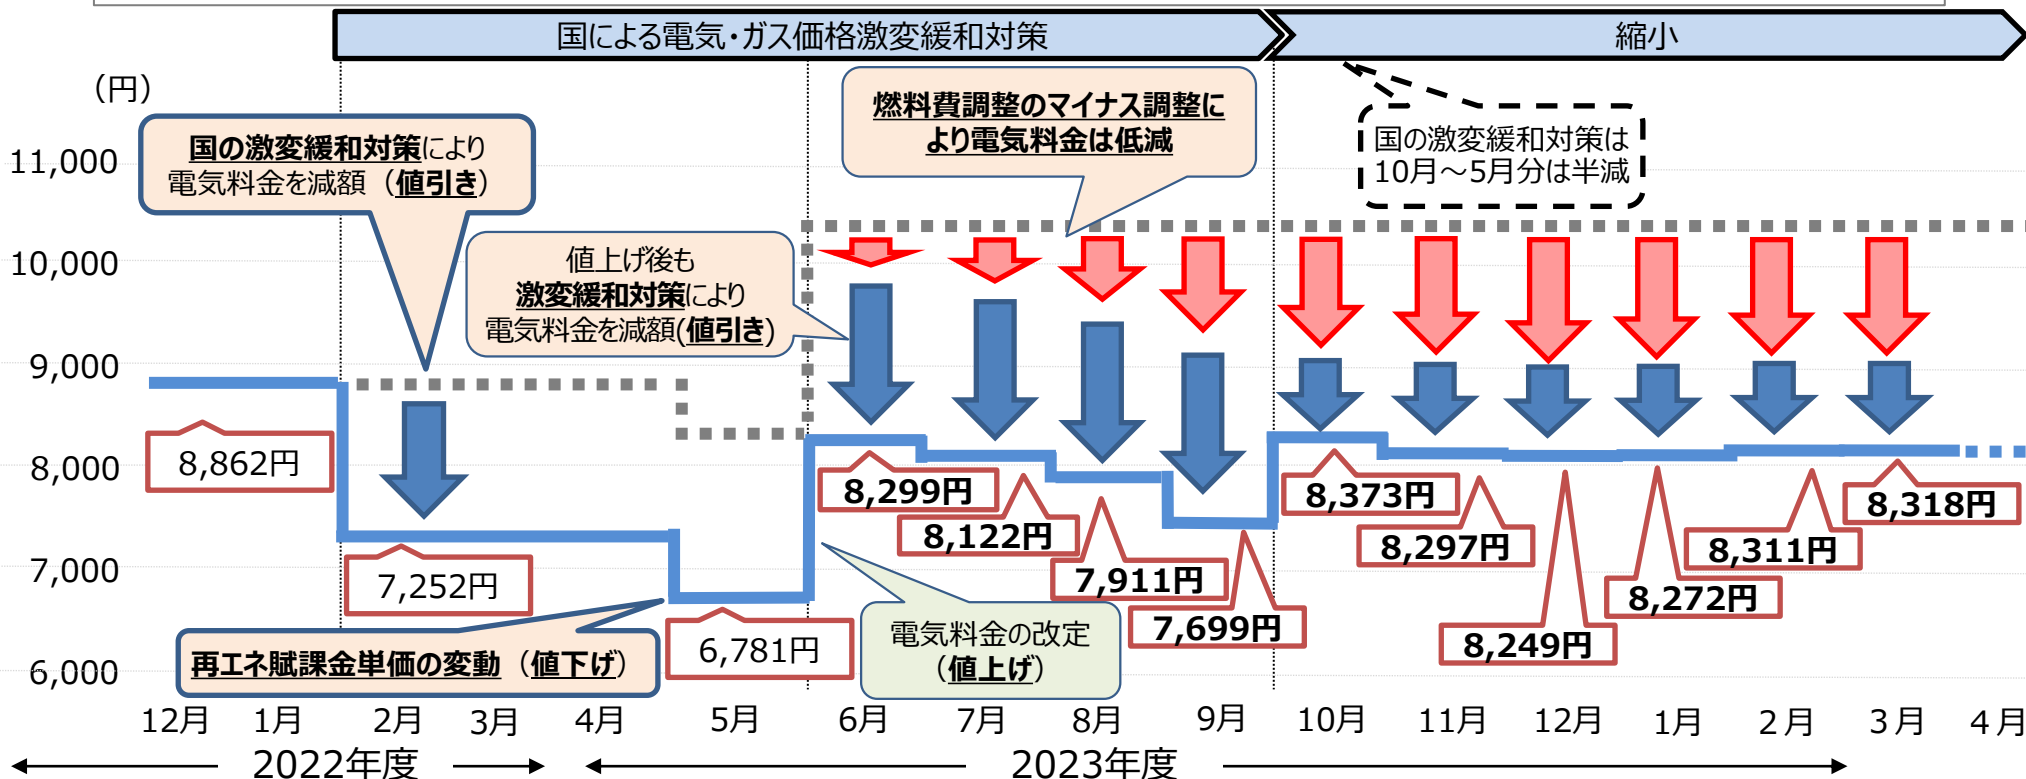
国による電気・ガス価格激変緩和対策

縮小

(円)

国の激変緩和対策により電気料金を減額（値引き）

燃料費調整のマイナス調整により電気料金は低減

国の激変緩和対策は10月～5月分は半減

11,000

10,000

9,000

8,000

7,000

6,000

値上げ後も激変緩和対策により電気料金を減額(値引き)

8,862円

7,252円

6,781円

8,299円

8,122円

7,911円

7,699円

8,373円

8,297円

8,249円

8,272円

8,311円

8,318円

再エネ賦課金単価の変動（値下げ）

電気料金の改定（値上げ）

12月 1月 2月 3月 4月 5月 6月 7月 8月 9月 10月 11月 12月 1月 2月 3月 4月

2022年度

2023年度